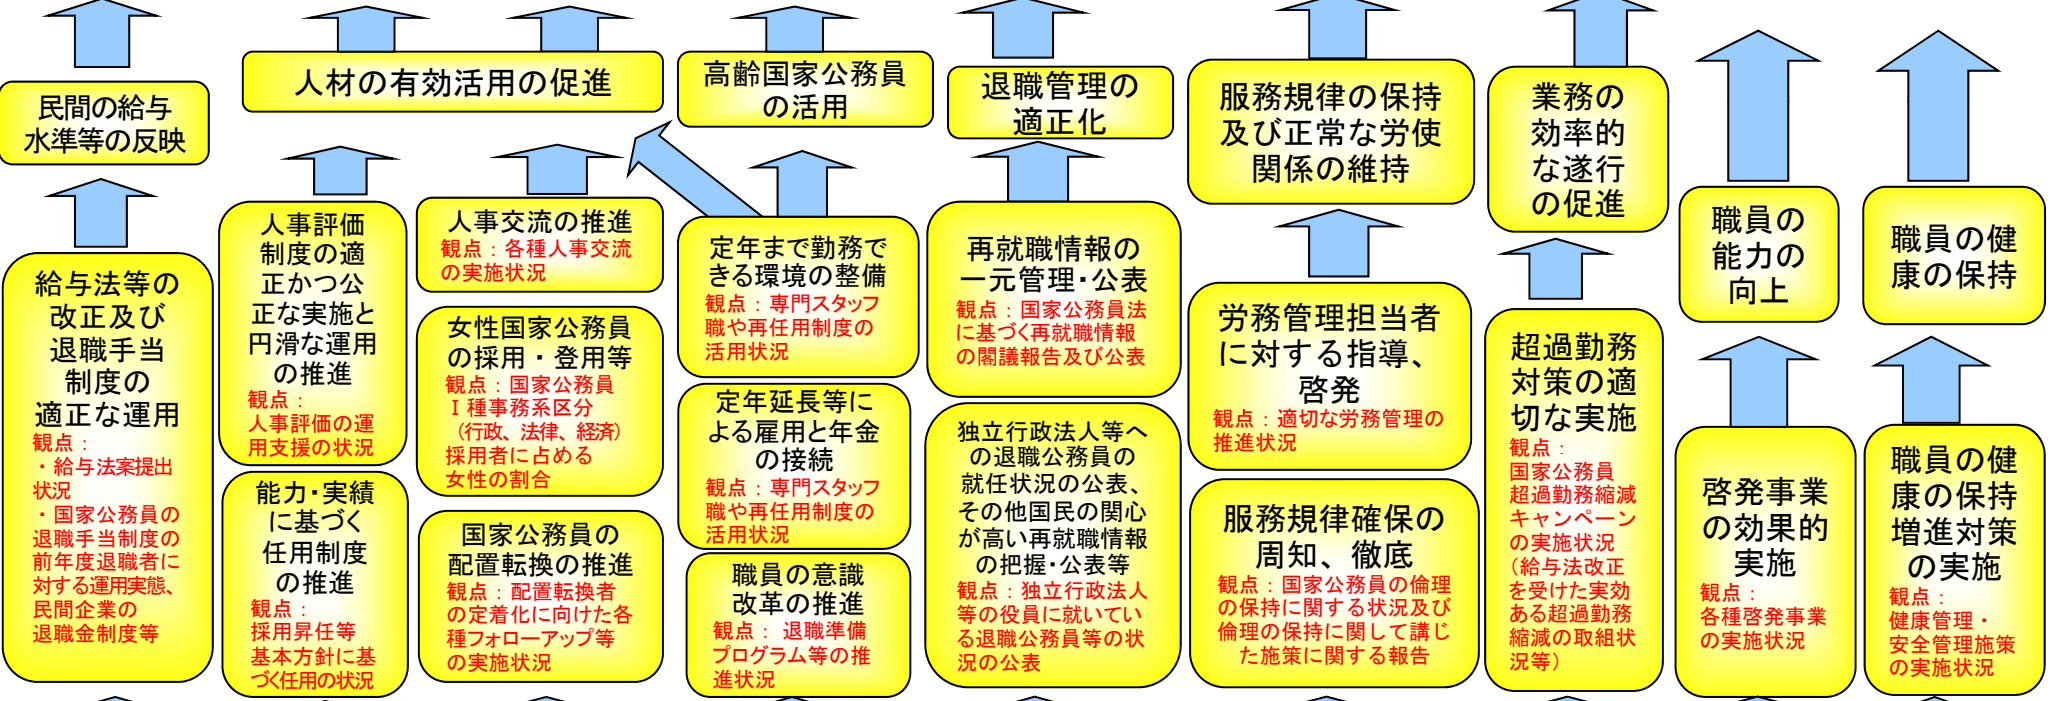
民間の給与水準等の反映

給与法等の改正及び退職手当制度の適正な運用
観点：
・給与法案提出状況
・国家公務員の退職手当制度の前年度退職者に対する運用実態、民間企業の退職金制度等

人材の有効活用の促進

人事評価制度の適正かつ公正な実施と円滑な運用の推進
観点：
人事評価の運用支援の状況

能力･実績に基づく任用制度の推進
観点：
採用昇任等基本方針に基づく任用の状況

人事交流の推進
観点：各種人事交流の実施状況

女性国家公務員の採用・登用等
観点：国家公務員Ⅰ種事務系区分（行政、法律、経済）採用者に占める女性の割合

国家公務員の配置転換の推進
観点：配置転換者の定着化に向けた各種フォローアップ等の実施状況

高齢国家公務員の活用

定年まで勤務できる環境の整備
観点：専門スタッフ職や再任用制度の活用状況

定年延長等による雇用と年金の接続
観点：専門スタッフ職や再任用制度の活用状況

職員の意識改革の推進
観点： 退職準備プログラム等の推進状況

退職管理の適正化

再就職情報の一元管理･公表
観点：国家公務員法に基づく再就職情報の閣議報告及び公表

独立行政法人等への退職公務員の就任状況の公表、その他国民の関心が高い再就職情報の把握･公表等
観点：独立行政法人等の役員に就いている退職公務員等の状況の公表

服務規律の保持及び正常な労使関係の維持

労務管理担当者に対する指導、啓発
観点：適切な労務管理の推進状況

服務規律確保の周知、徹底
観点：国家公務員の倫理の保持に関する状況及び倫理の保持に関して講じた施策に関する報告

業務の効率的な遂行の促進

超過勤務対策の適切な実施
観点：
国家公務員超過勤務縮減キャンペーンの実施状況
（給与法改正を受けた実効ある超過勤務縮減の取組状況等）

職員の能力の向上

啓発事業の効果的実施
観点：
各種啓発事業の実施状況

職員の健康の保持

職員の健康の保持増進対策の実施
観点：
健康管理・安全管理施策の実施状況